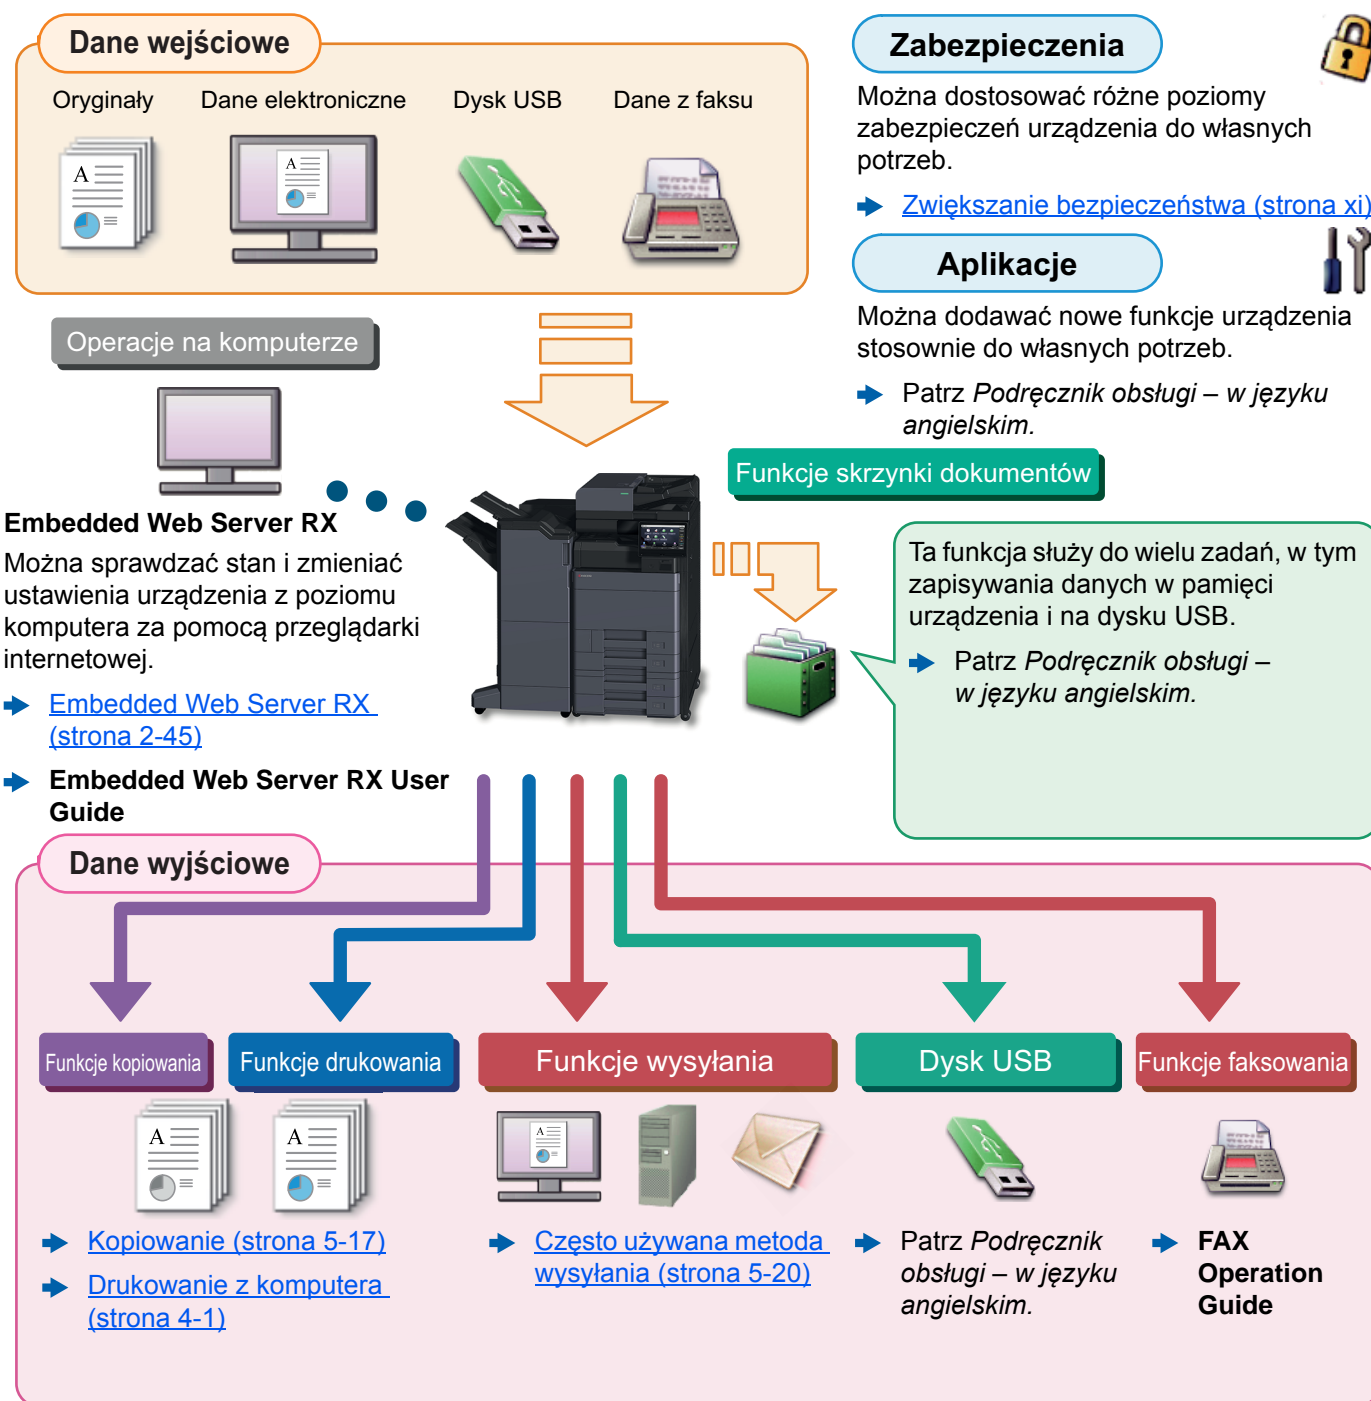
Dane wejściowe

Oryginały

Dane elektroniczne

Dysk USB

Dane z faksu

Zabezpieczenia

Można dostosować różne poziomy zabezpieczeń urządzenia do własnych potrzeb.

Zwiększanie bezpieczeństwa (strona xi)

Aplikacje

Można dodawać nowe funkcje urządzenia stosownie do własnych potrzeb.

Patrz *Podręcznik obsługi – w języku angielskim.*

Operacje na komputerze

Embedded Web Server RX

Można sprawdzać stan i zmieniać ustawienia urządzenia z poziomu komputera za pomocą przeglądarki internetowej.

Embedded Web Server RX (strona 2-45)

Embedded Web Server RX User Guide

Funkcje skrzynki dokumentów

Ta funkcja służy do wielu zadań, w tym zapisywania danych w pamięci urządzenia i na dysku USB.

Patrz *Podręcznik obsługi – w języku angielskim.*

Dane wyjściowe

Funkcje kopiowania

Funkcje drukowania

Funkcje wysyłania

Dysk USB

Funkcje faksowania

Kopiowanie (strona 5-17)

Drukowanie z komputera (strona 4-1)

Często używana metoda wysyłania (strona 5-20)

Patrz *Podręcznik obsługi – w języku angielskim.*

FAX Operation Guide